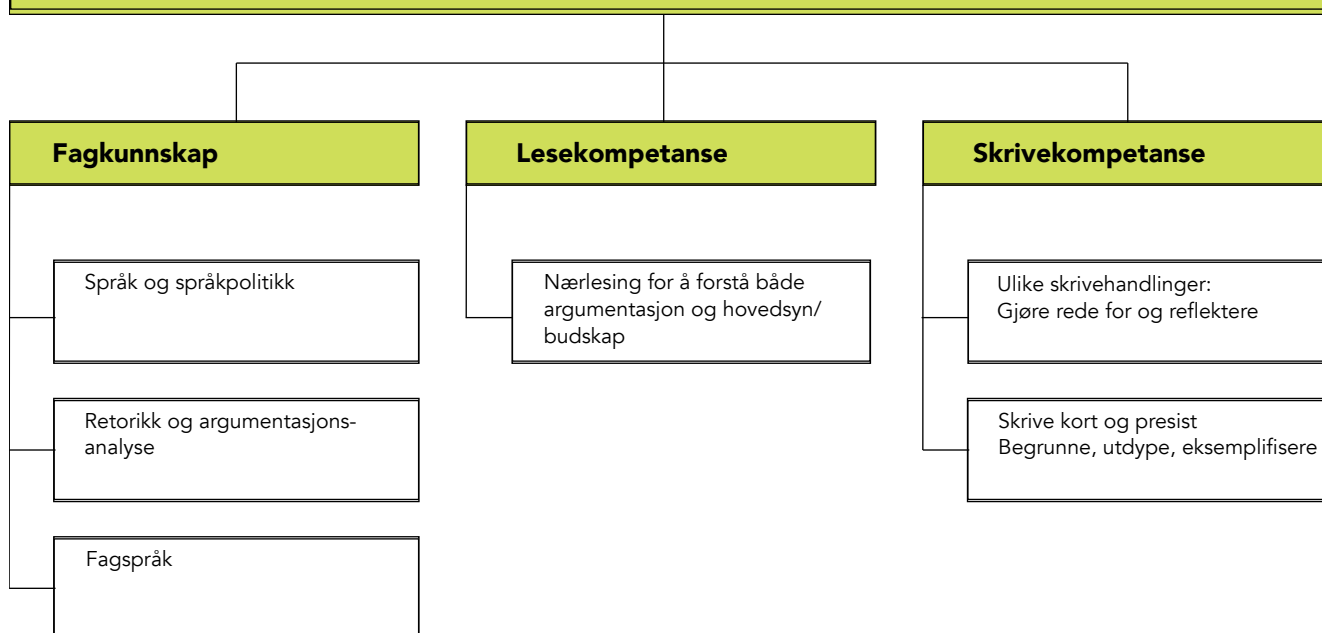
Fagkunnskap

Språk og språkpolitikk

Retorikk og argumentasjonsanalyse

Fagspråk

Lesekompetanse

Nærlesing for å forstå både argumentasjon og hovedsyn/ budskap

Skrivekompetanse

Ulike skrivehandlinger: Gjøre rede for og reflektere

Skrive kort og presist
Begrunne, utdype, eksemplifisere